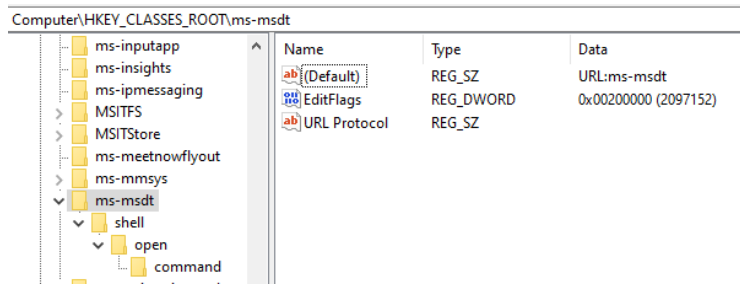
Computer\HKEY_CLASSES_ROOT\ms-msdt

ms-inputapp
ms-insights
ms-ipmessaging
MSITFS
MSITStore
ms-meetnowflyout
ms-mmsys
ms-msdt
shell
open
command

| Name | Type | Data |
|---|---|---|
| (Default) | REG_SZ | URL:ms-msdt |
| EditFlags | REG_DWORD | 0x00200000 (2097152) |
| URL Protocol | REG_SZ | |